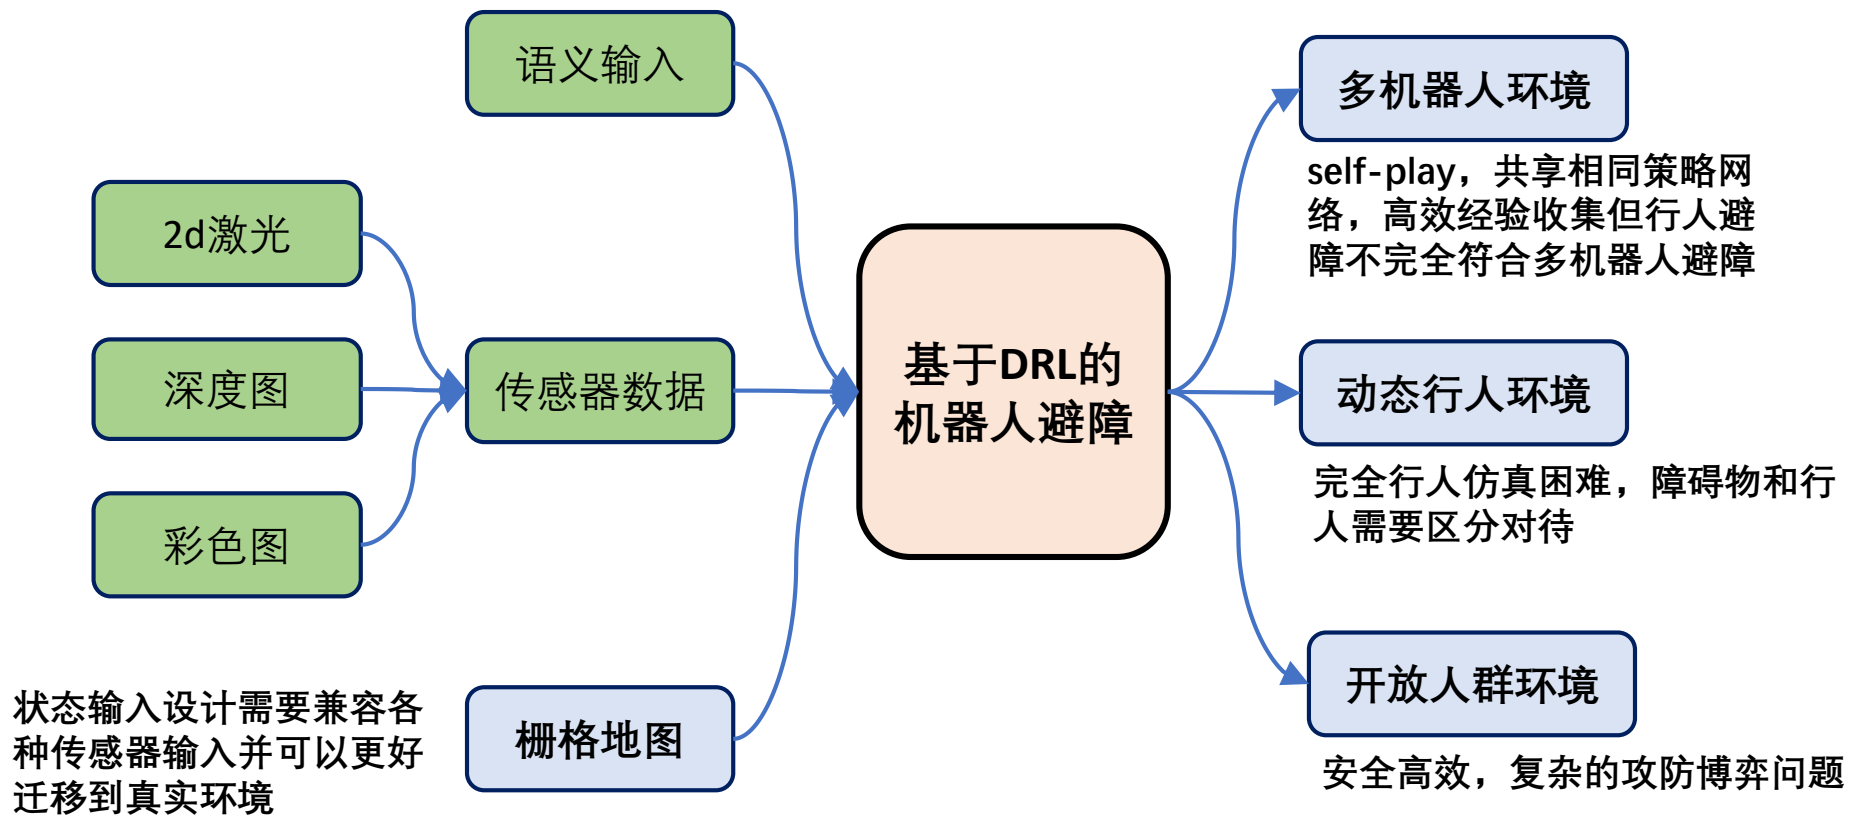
语义输入

2d激光

深度图

彩色图

传感器数据

栅格地图

状态输入设计需要兼容各种传感器输入并可以更好迁移到真实环境

基于DRL的机器人避障

多机器人环境

self-play，共享相同策略网络，高效经验收集但行人避障不完全符合多机器人避障

动态行人环境

完全行人仿真困难，障碍物和行人需要区分对待

开放人群环境

安全高效，复杂的攻防博弈问题